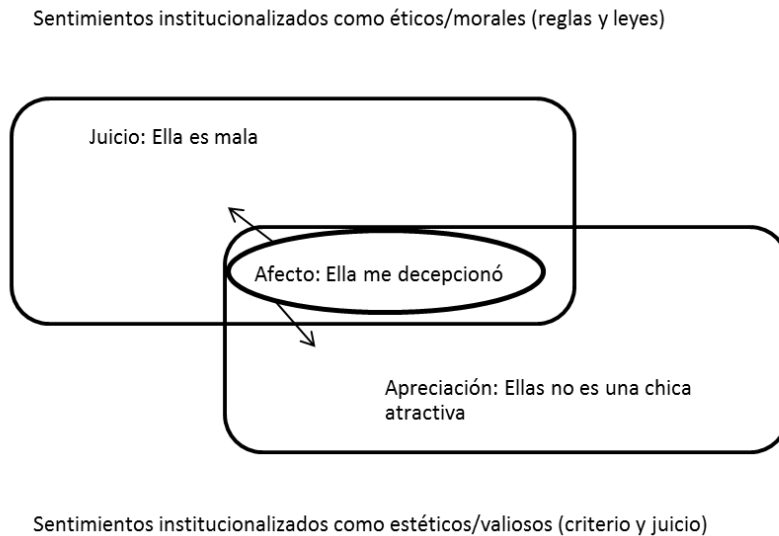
Sentimientos institucionalizados como éticos/morales (reglas y leyes)

Juicio: Ella es mala

Afecto: Ella me decepcionó

Apreciación: Ellas no es una chica atractiva

Sentimientos institucionalizados como estéticos/valiosos (criterio y juicio)